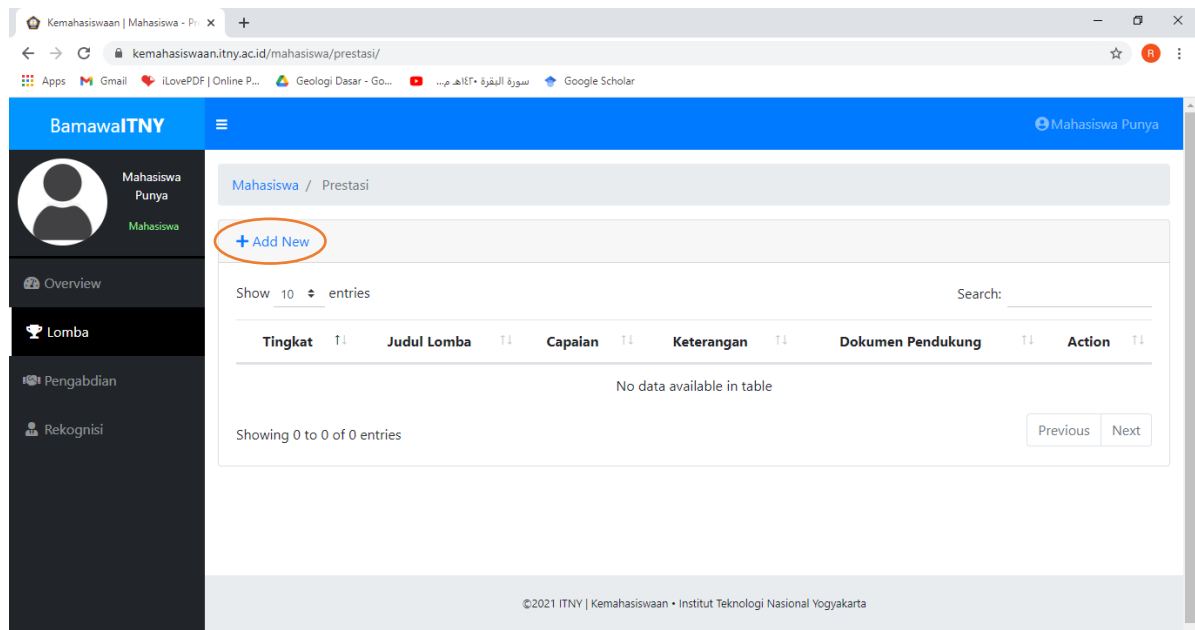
Kemahasiswaan | Mahasiswa - Pr

kemahasiswaan.itny.ac.id/mahasiswa/prestasi/

Apps Gmail iLovePDF | Online P... Geologi Dasar - Go... سورة البقرة ١٤٢٠هـ م... Google Scholar

BamawaITNY

Mahasiswa Punya

Mahasiswa Punya

Mahasiswa

Overview

Lomba

Pengabdian

Rekognisi

Mahasiswa / Prestasi

+ Add New

Show 10 entries

Search:

| Tingkat | Judul Lomba | Capaian | Keterangan | Dokumen Pendukung | Action |
|---|---|---|---|---|---|
| No data available in table | | | | | |

Showing 0 to 0 of 0 entries

Previous Next

©2021 ITNY | Kemahasiswaan • Institut Teknologi Nasional Yogyakarta